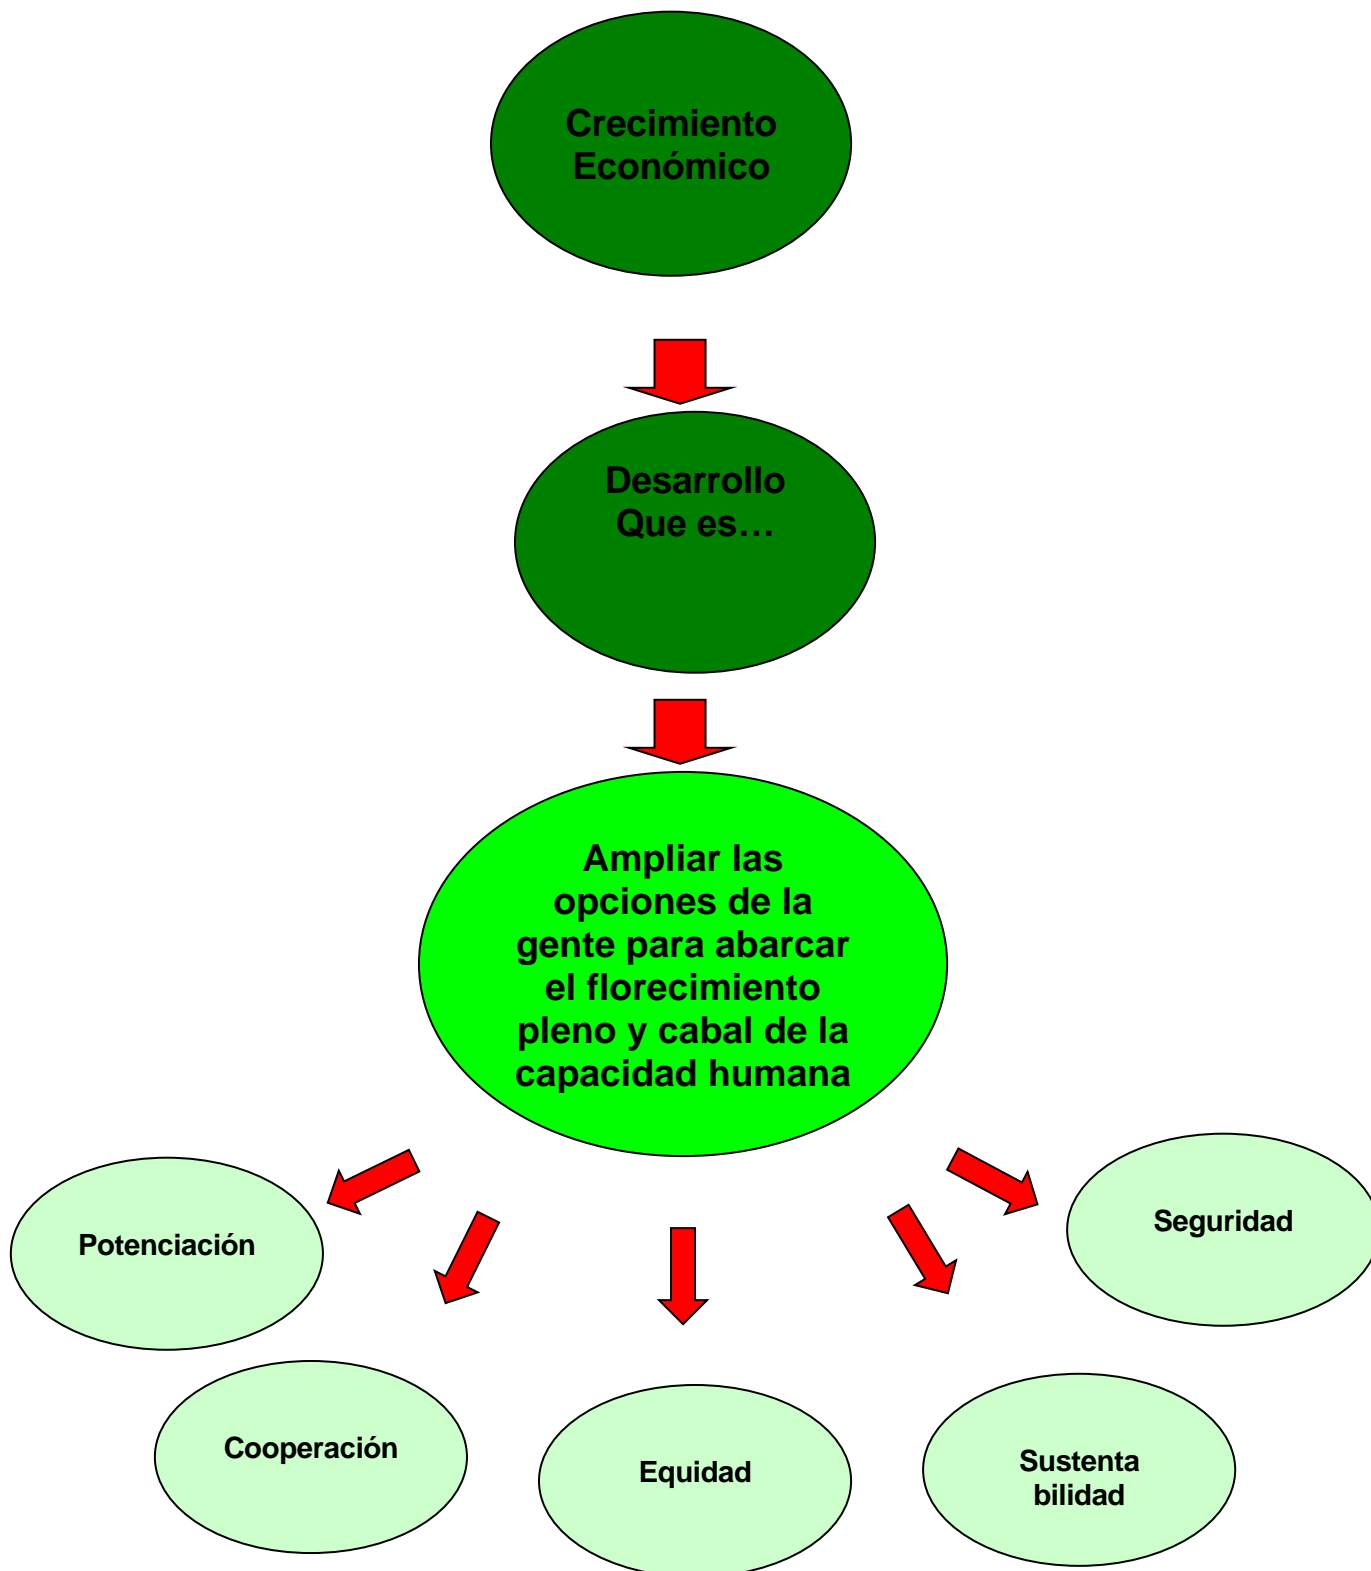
Crecimiento Económico

Desarrollo Que es…

Ampliar las opciones de la gente para abarcar el florecimiento pleno y cabal de la capacidad humana

Potenciación

Seguridad

Cooperación

Equidad

Sustenta bilidad